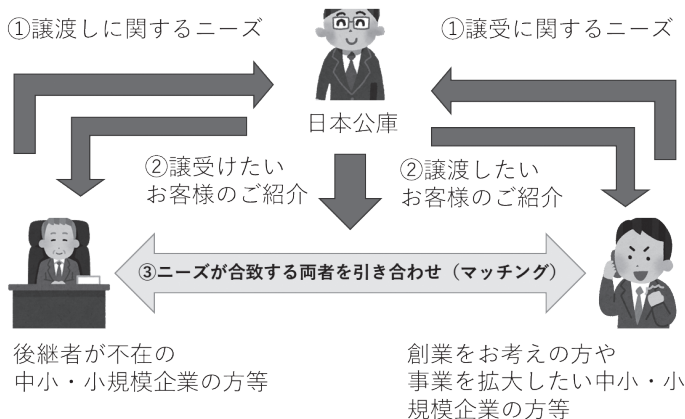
①譲渡しに関するニーズ

①譲受に関するニーズ

日本公庫

②譲受けたいお客様のご紹介

②譲渡したいお客様のご紹介

③ニーズが合致する両者を引き合わせ（マッチング）

後継者が不在の中小・小規模企業の方等

創業をお考えの方や事業を拡大したい中小・小規模企業の方等